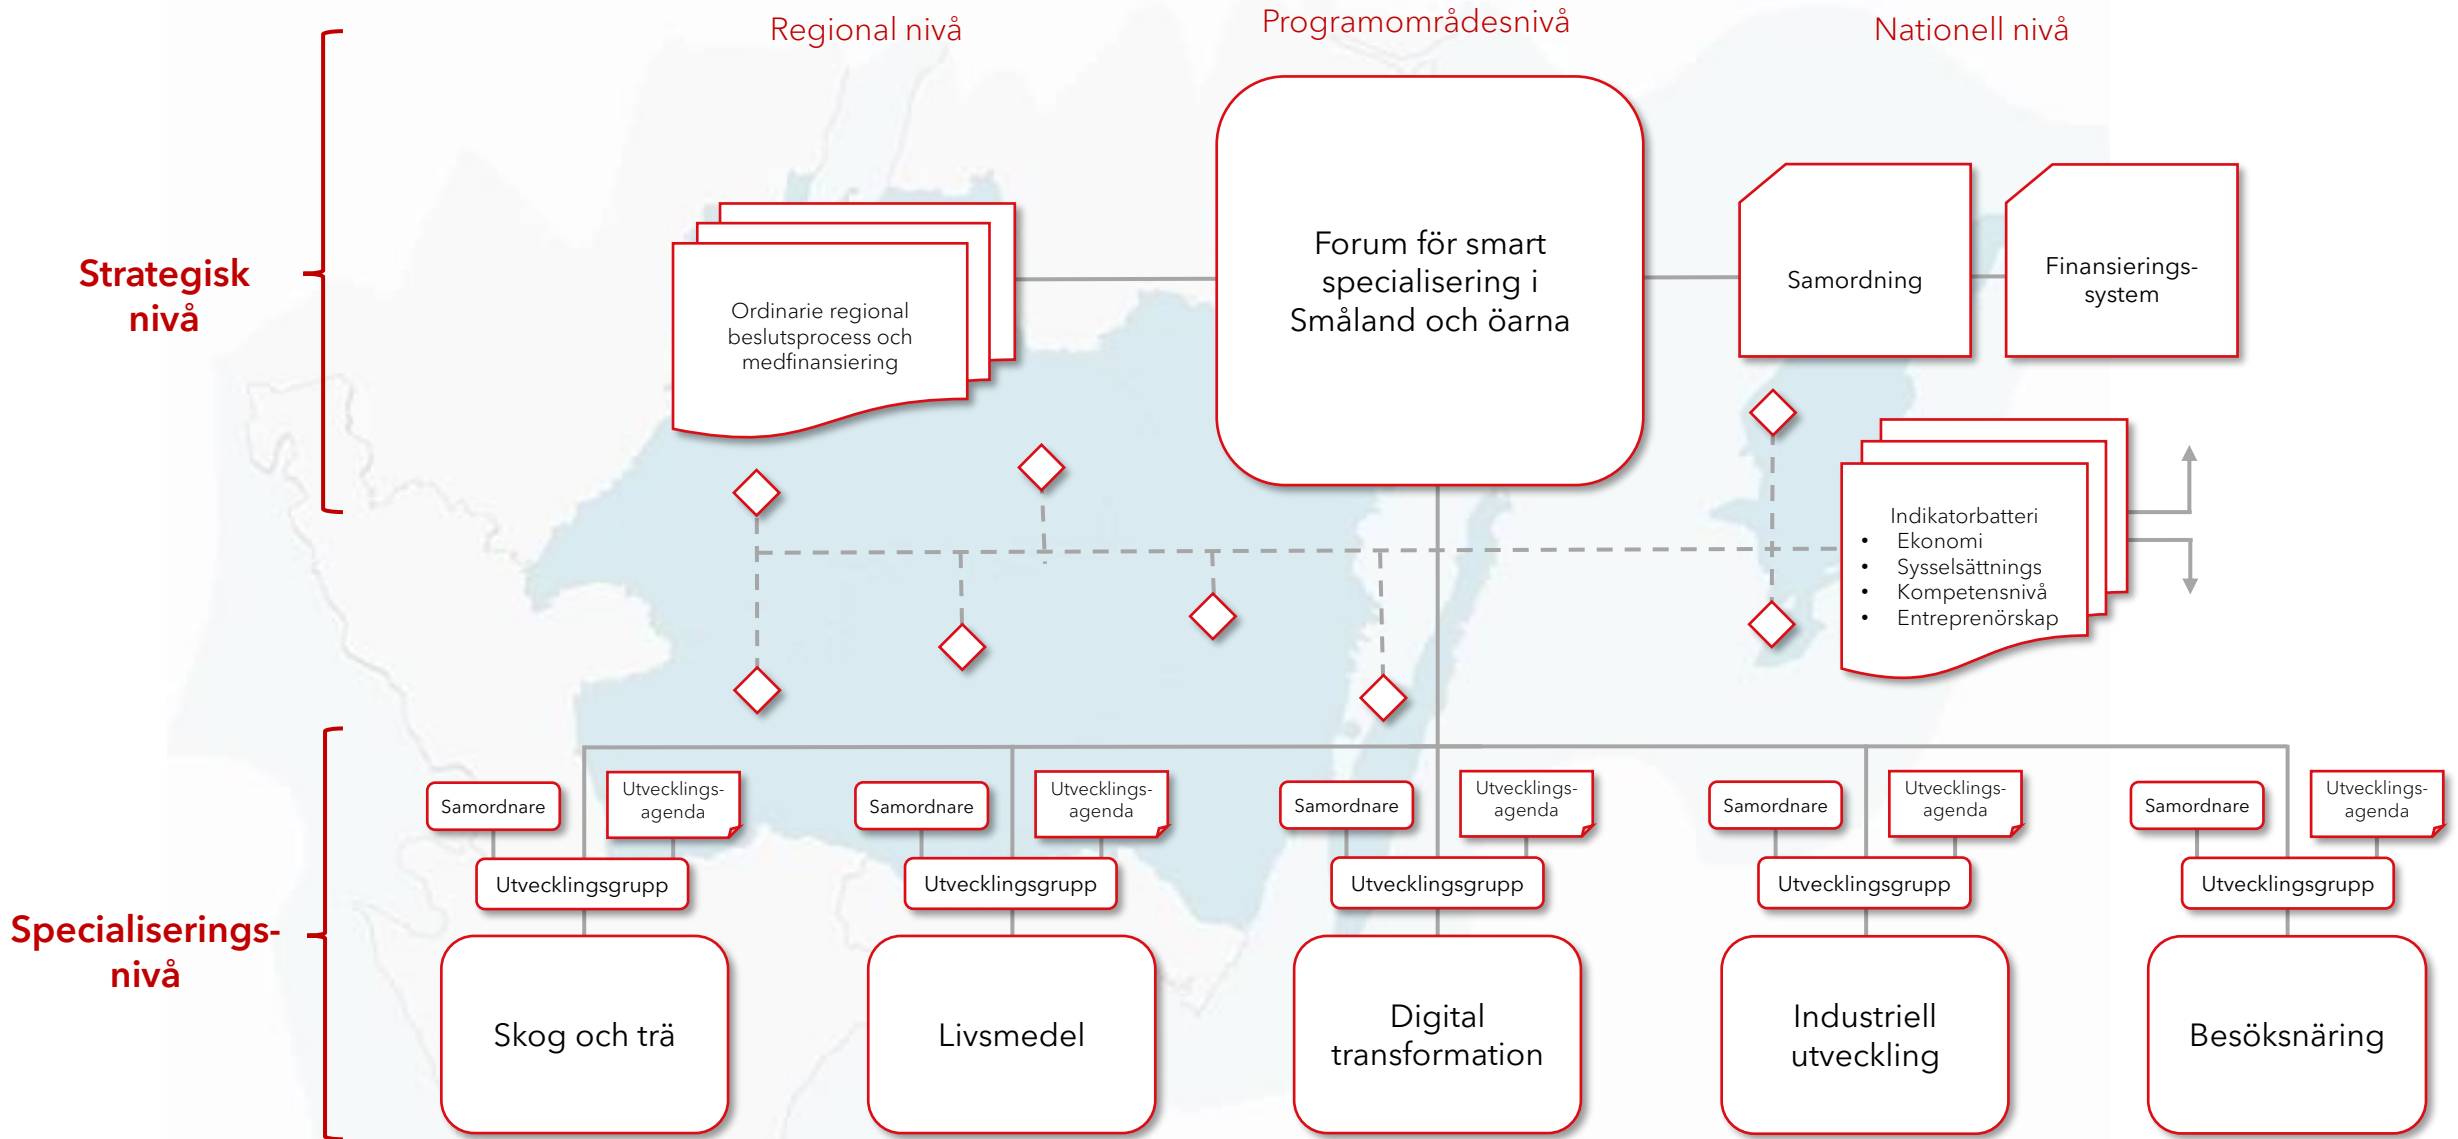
Regional nivå

Programområdesnivå

Nationell nivå

Strategisk nivå

Ordinarie regional beslutsprocess och medfinansiering

Forum för smart specialisering i Småland och öarna

Samordning

Finansierings-system

Indikatorbatteri
- Ekonomi
- Sysselsättnings
- Kompetensnivå
- Entreprenörskap

Specialiserings-nivå

Samordnare

Utvecklings-agenda

Utvecklingsgrupp

Skog och trä

Samordnare

Utvecklings-agenda

Utvecklingsgrupp

Livsmedel

Samordnare

Utvecklings-agenda

Utvecklingsgrupp

Digital transformation

Samordnare

Utvecklings-agenda

Utvecklingsgrupp

Industriell utveckling

Samordnare

Utvecklings-agenda

Utvecklingsgrupp

Besöksnäring